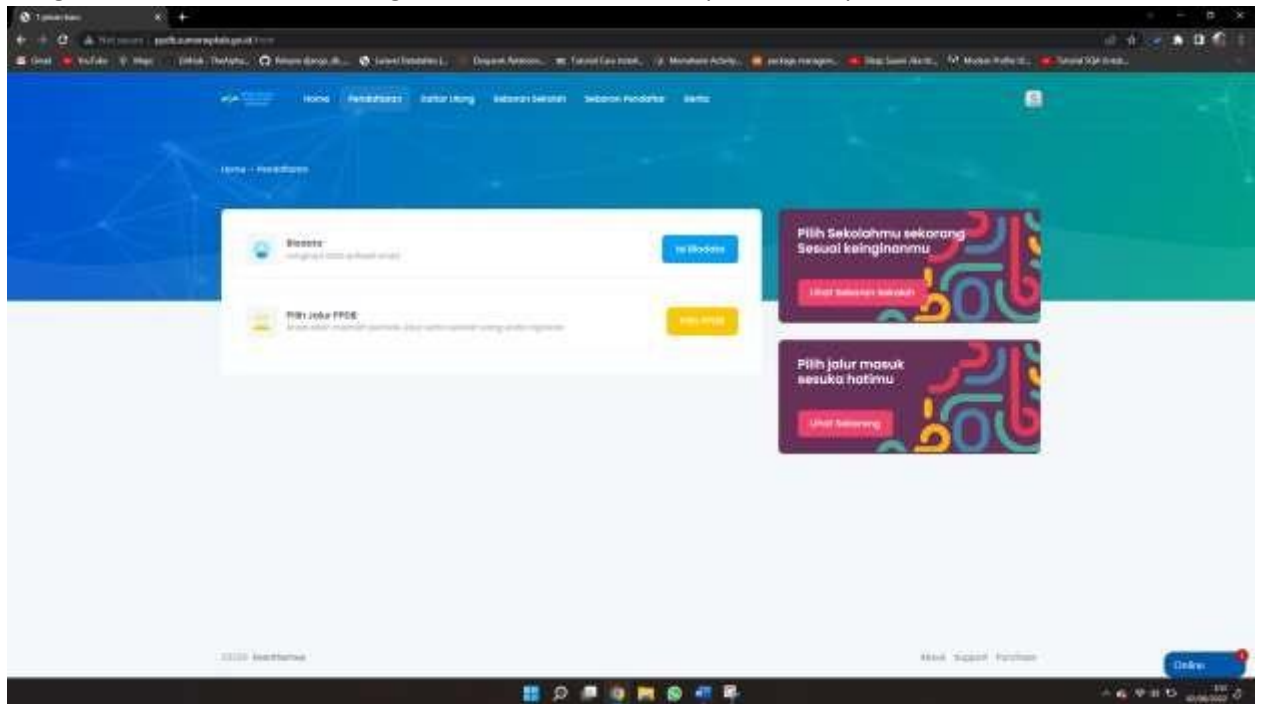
Home Pendaftaran Daftar Ulang Sebaran Sekolah Sebaran Pendaftar Berita

Home > Pendaftaran

Biodata
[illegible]
Isi Biodata

Pilih Jalur PPDB
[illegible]
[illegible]

Pilih Sekolahmu sekarang Sesuai keinginanmu
Lihat Sebaran Sekolah

Pilih jalur masuk sesuka hatimu
Lihat Sekarang

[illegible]

About Support Purchase

Online